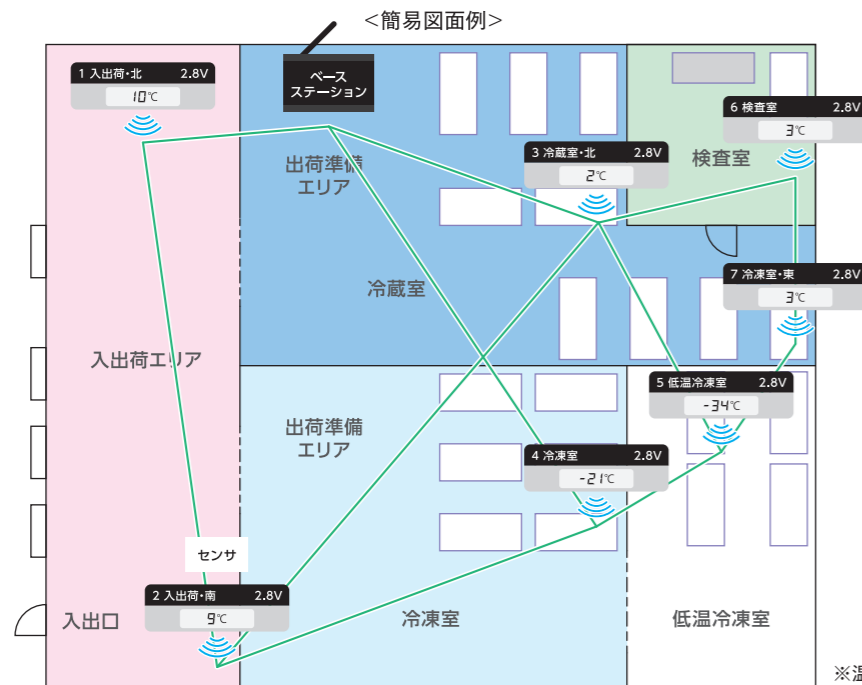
<簡易図面例>

1 入出荷・北 2.8V
10℃

ベース
ステーション

出荷準備
エリア

3 冷蔵室・北 2.8V
2℃

検査室

6 検査室 2.8V
3℃

冷蔵室

7 冷凍室・東 2.8V
3℃

入出荷エリア

5 低温冷凍室 2.8V
-34℃

出荷準備
エリア

4 冷凍室 2.8V
-21℃

センサ

2 入出荷・南 2.8V
9℃

入出口

冷凍室

低温冷凍室

※温